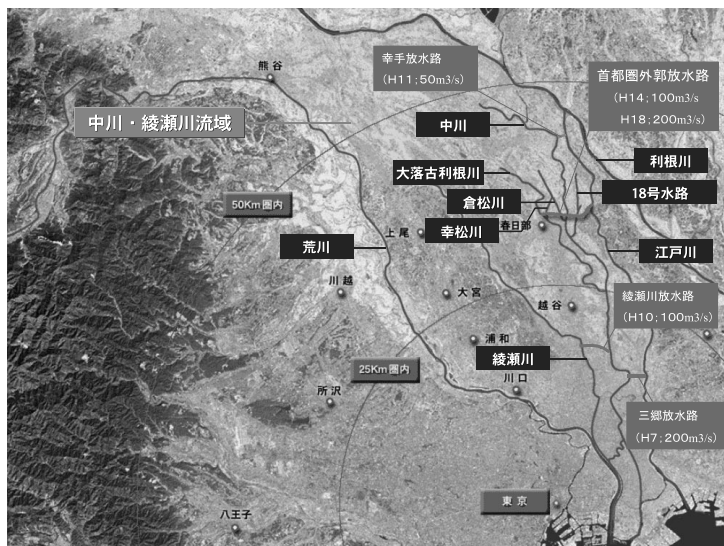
熊谷

幸手放水路
（H11；50m3/s）

首都圏外郭放水路
（H14；100m3/s
H18；200m3/s）

中川・綾瀬川流域

中川

利根川

大落古利根川

18号水路

倉松川

50Km圏内

幸松川

春日部

上尾

荒川

江戸川

川越

大宮

越谷

綾瀬川放水路
（H10；100m3/s）

浦和

綾瀬川

25Km圏内

川口

所沢

三郷放水路
（H7；200m3/s）

八王子

東京